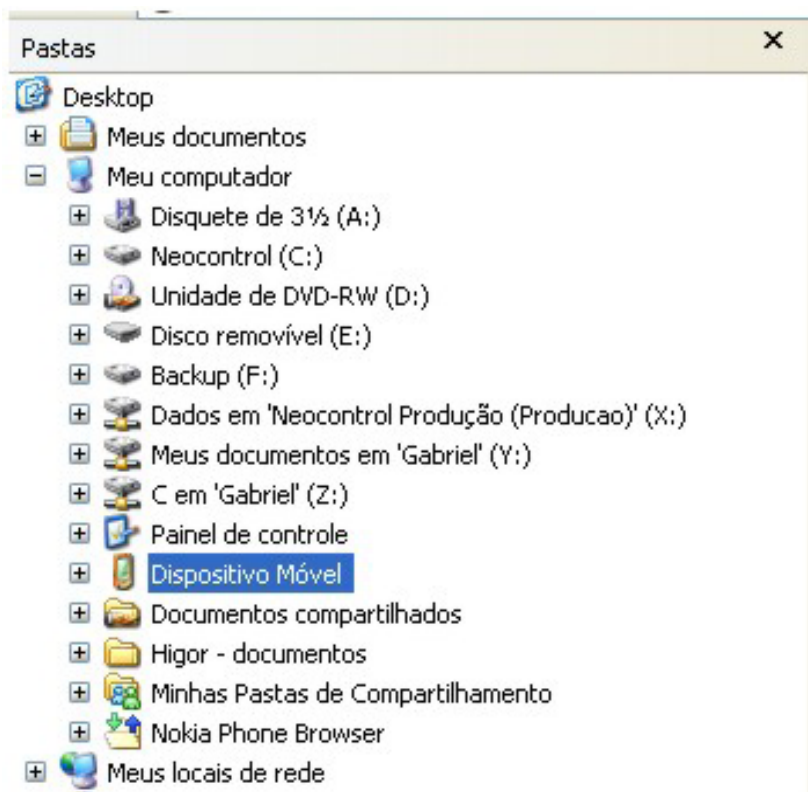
Pastas ×

Desktop
Meus documentos
Meu computador
Disquete de 3½ (A:)
Neocontrol (C:)
Unidade de DVD-RW (D:)
Disco removível (E:)
Backup (F:)
Dados em 'Neocontrol Produção (Producao)' (X:)
Meus documentos em 'Gabriel' (Y:)
C em 'Gabriel' (Z:)
Painel de controle
Dispositivo Móvel
Documentos compartilhados
Higor - documentos
Minhas Pastas de Compartilhamento
Nokia Phone Browser
Meus locais de rede